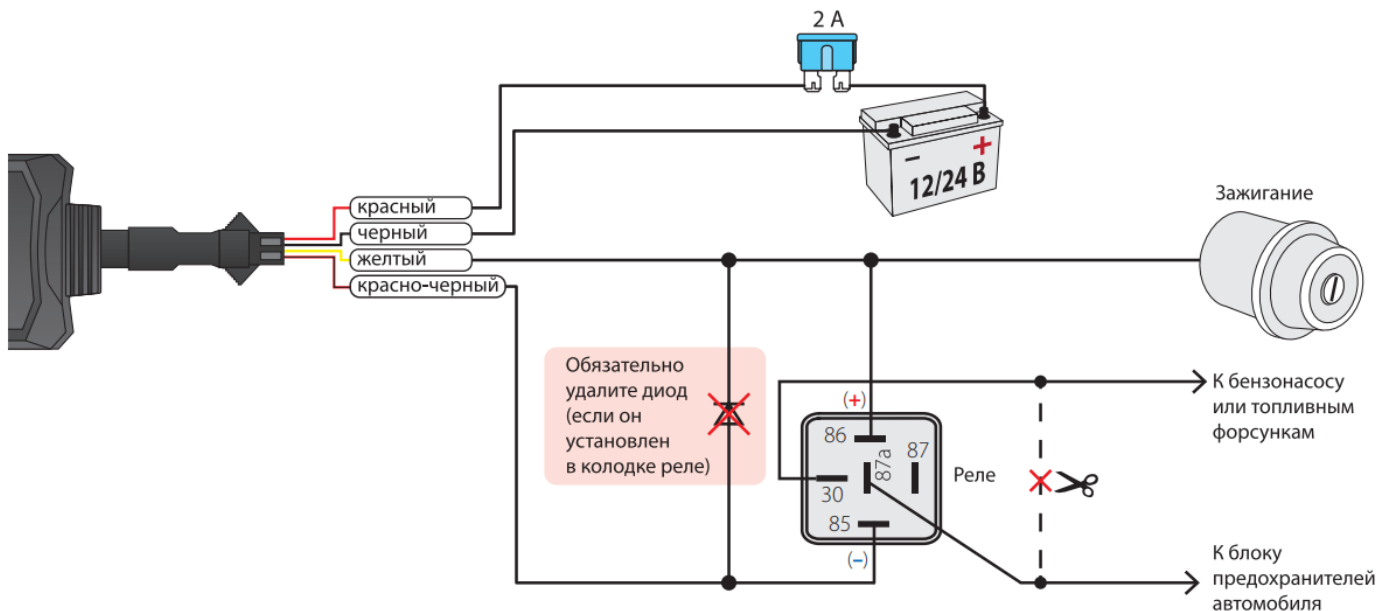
2 A

12/24 B

Зажигание

красный
черный
желтый
красно-черный

Обязательно удалите диод (если он установлен в колодке реле)

(+)
86
87a
87
30
85
(–)
Реле

К бензонасосу или топливным форсункам

К блоку предохранителей автомобиля